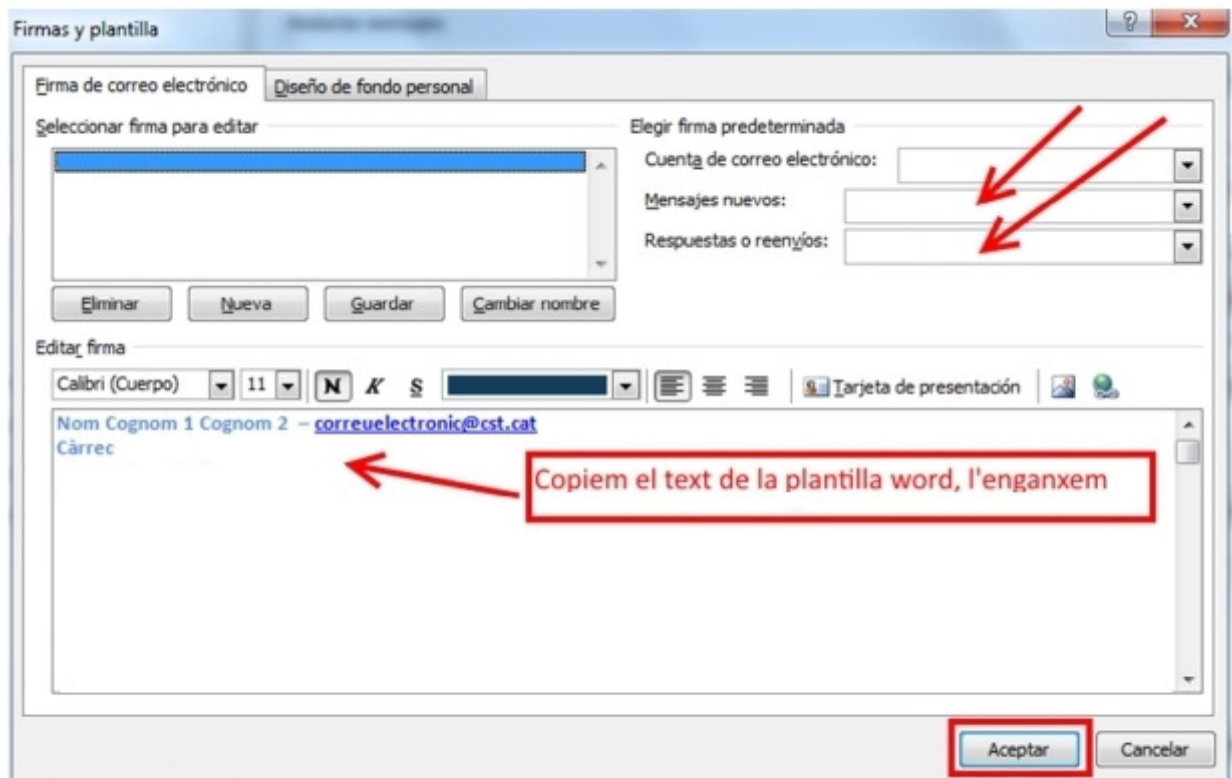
Firmas y plantilla

Firma de correo electrónico | Diseño de fondo personal

Seleccionar firma para editar

Eliminar | Nueva | Guardar | Cambiar nombre

Elegir firma predeterminada

Cuenta de correo electrónico:

Mensajes nuevos:

Respuestas o reenvíos:

Editar firma

Calibri (Cuerpo) | 11 | N | K | S | Tarjeta de presentación

Nom Cognom 1 Cognom 2 – correuelectronic@cst.cat
Càrrec

Copiem el text de la plantilla word, l'enganxem

Aceptar | Cancelar